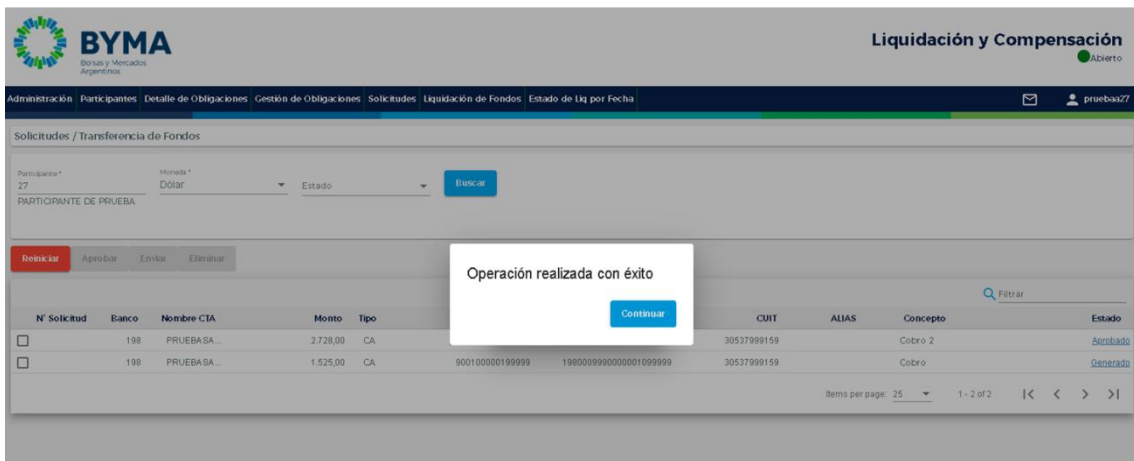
BYMA
Bolsas y Mercados Argentinos

Liquidación y Compensación
Abierto

Administración Participantes Detalle de Obligaciones Gestión de Obligaciones Solicitudes Liquidación de Fondos Estado de Liq por Fecha

pruebaa27

Solicitudes / Transferencia de Fondos

Participante *
27
PARTICIPANTE DE PRUEBA

Moneda *
Dolar

Estado

Buscar

Reiniciar Aprobar Enviar Eliminar

Operación realizada con éxito

Continuar

Filtrar

| N° Solicitud | Banco | Nombre CTA | Monto | Tipo | | | CUIT | ALIAS | Concepto | Estado |
|---|---|---|---|---|---|---|---|---|---|---|
| | 198 | PRUEBASA... | 2.728,00 | CA | | | 30537999159 | | Cobro 2 | Aprobado |
| | 198 | PRUEBASA... | 1.525,00 | CA | 900100000199999 | 1980009990000001099999 | 30537999159 | | Cobro | Generado |

Items per page: 25
1 - 2 of 2